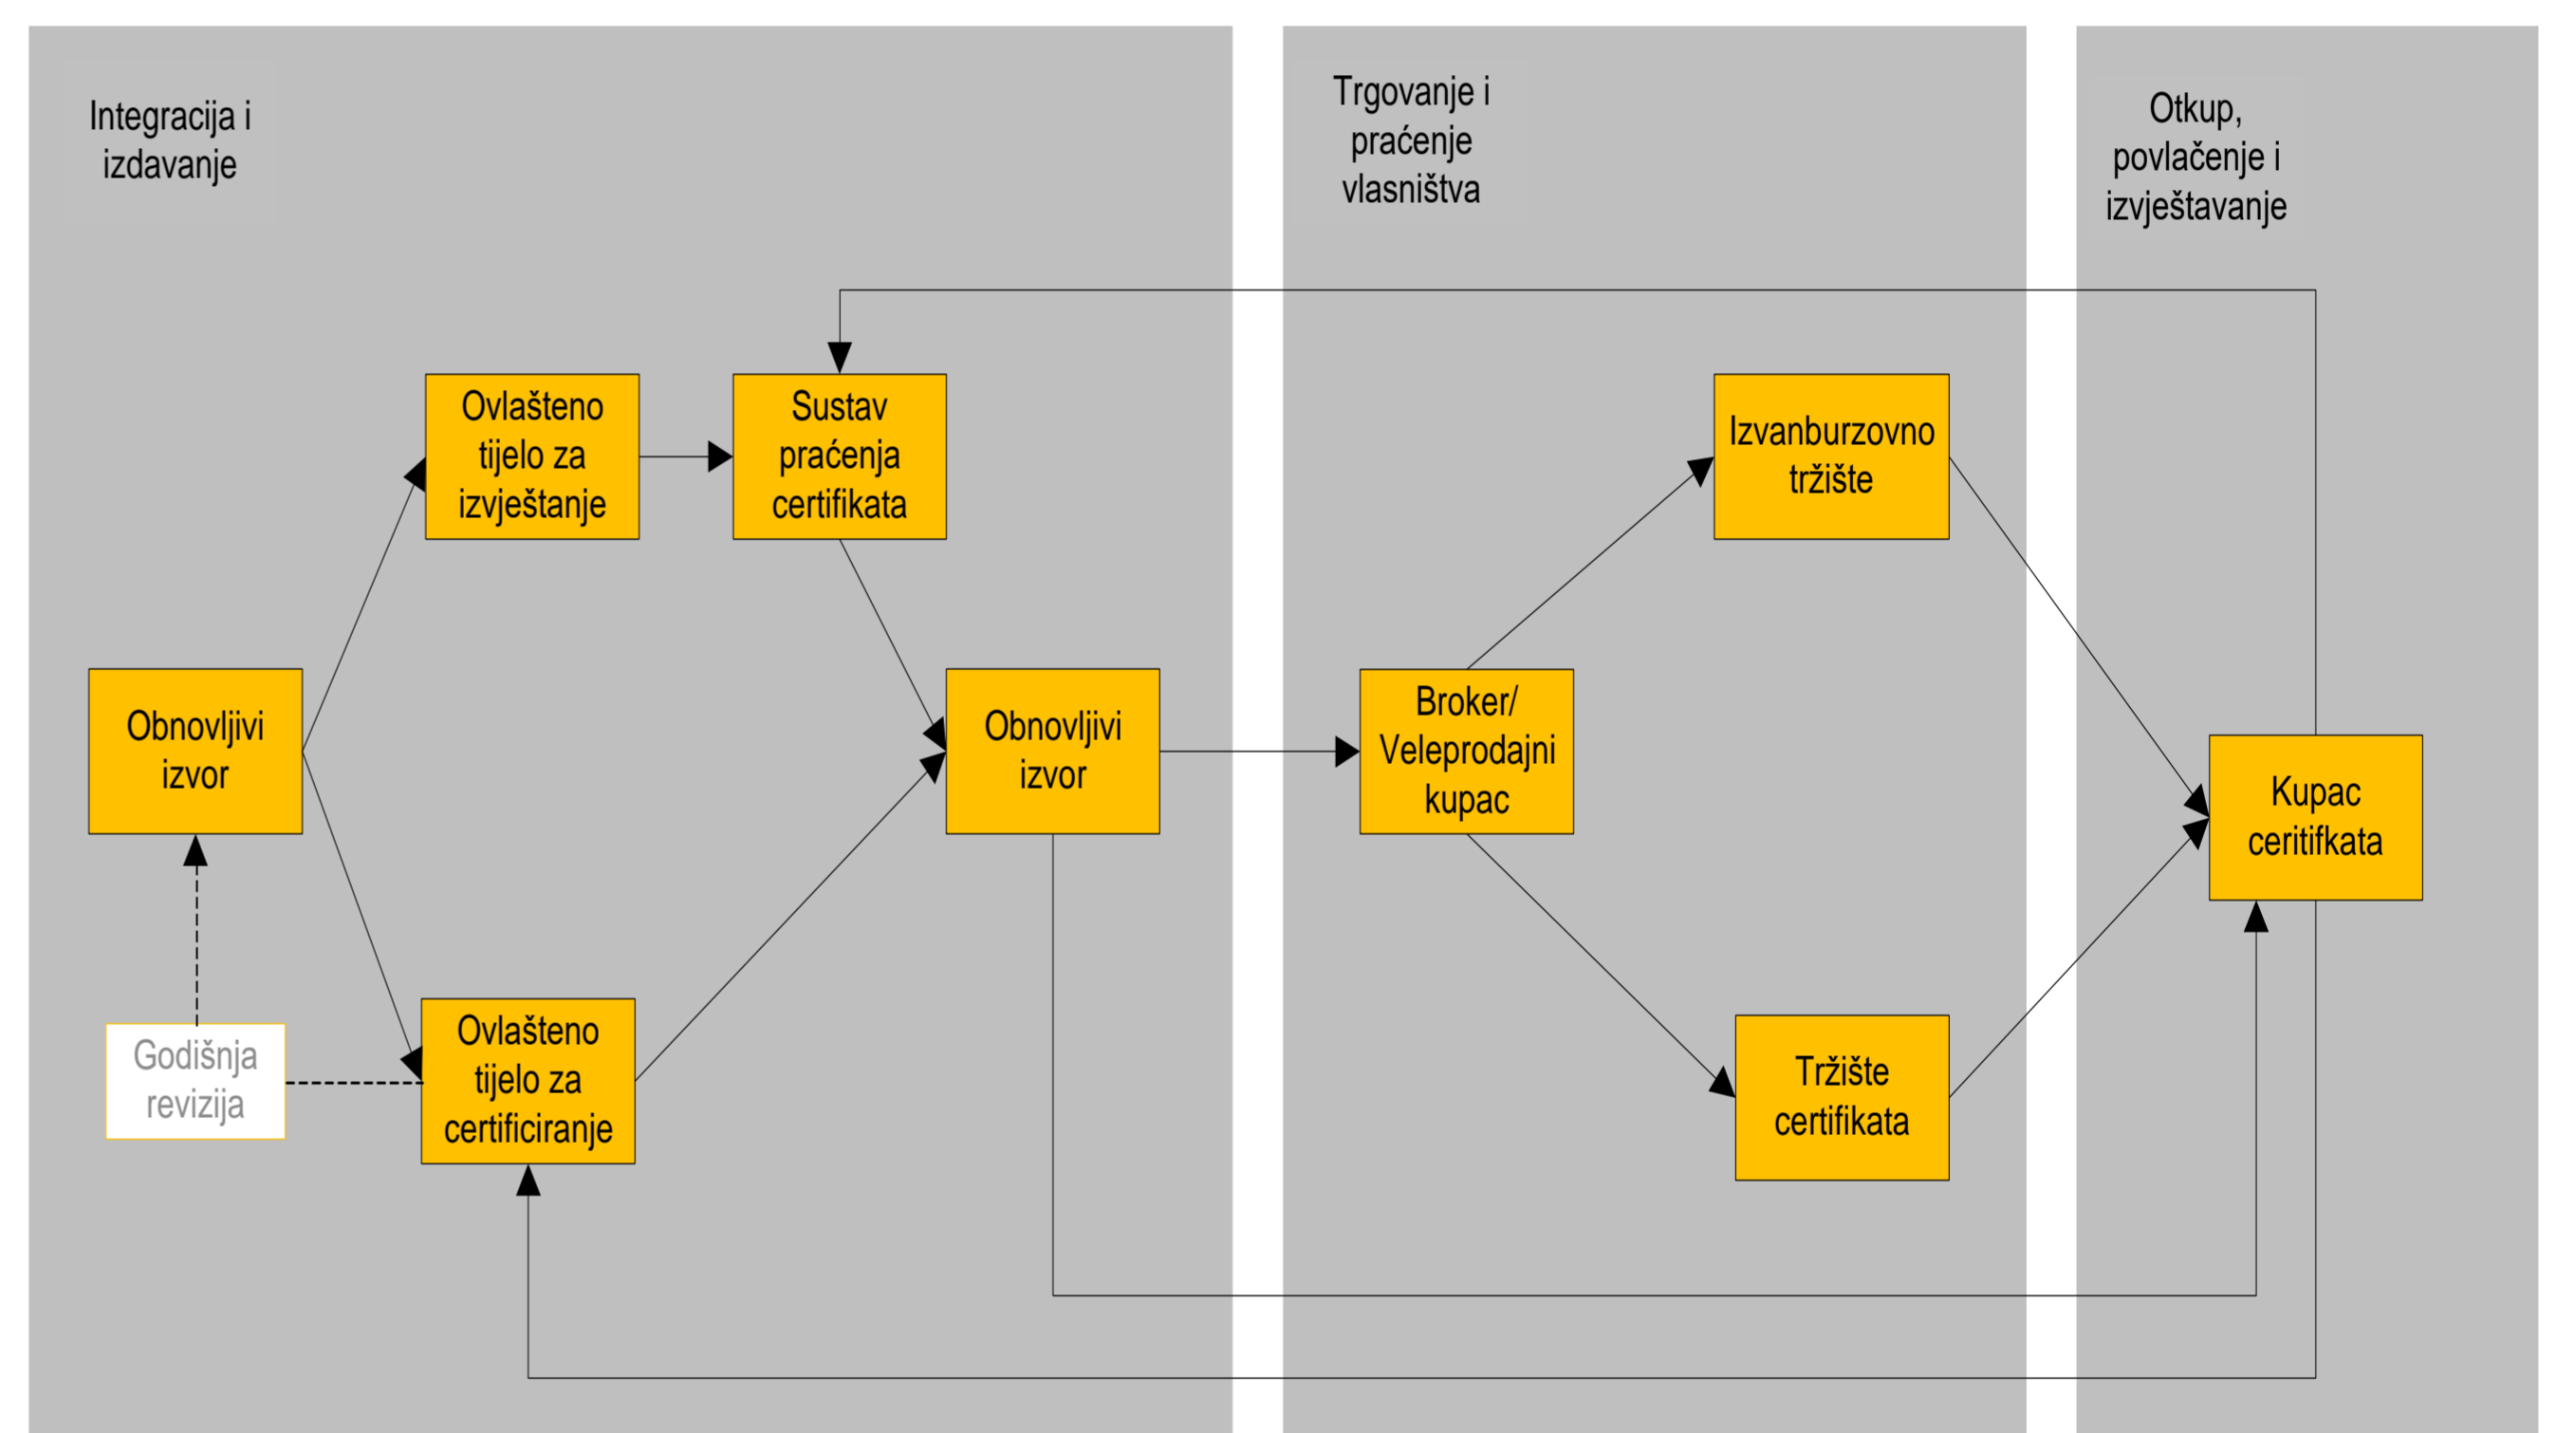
Integracija i izdavanje

Trgovanje i praćenje vlasništva

Otkup, povlačenje i izvještavanje

Ovlašteno tijelo za izvještanje

Sustav praćenja certifikata

Izvanburzovno tržište

Obnovljivi izvor

Obnovljivi izvor

Broker/ Veleprodajni kupac

Kupac ceritifkata

Godišnja revizija

Ovlašteno tijelo za certificiranje

Tržište certifikata